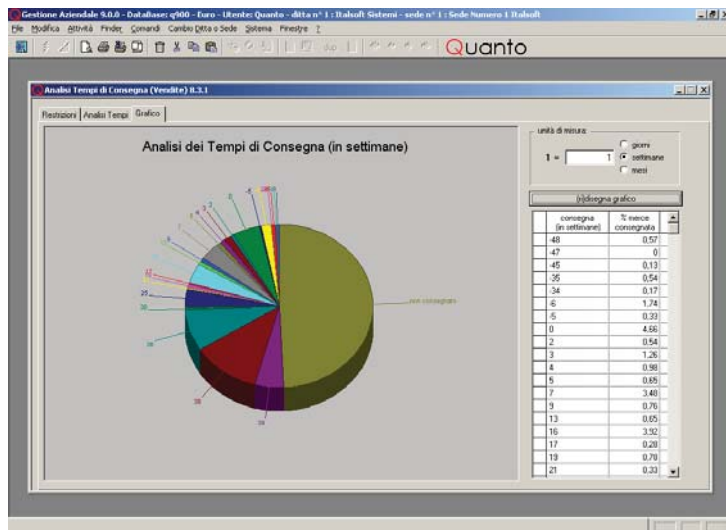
Gestione Aziendale 9.0.0 - DataBase: q900 - Euro - Utente: Quanto - ditta n° 1 : Italsoft Sistemi - sede n° 1 : Sede Numero 1 Italsoft

File Modifica Attività Finder Comandi Cambio Ditta o Sede Sistema Finestre ?

Quanto

Analisi Tempi di Consegna (Vendite) 8.3.1

Restrizioni Analisi Tempi Grafico

Analisi dei Tempi di Consegna (in settimane)

non consegnato

unità di misura

1 = 1

giorni

settimane

mesi

(ri)disegna grafico

| consegna (in settimane) | % merce consegnata |
|---|---|
| -48 | 0,57 |
| -47 | 0 |
| -45 | 0,13 |
| -35 | 0,54 |
| -34 | 0,17 |
| -6 | 1,74 |
| -5 | 0,33 |
| 0 | 4,66 |
| 2 | 0,54 |
| 3 | 1,26 |
| 4 | 0,98 |
| 5 | 0,65 |
| 7 | 3,48 |
| 9 | 0,76 |
| 13 | 0,65 |
| 16 | 3,92 |
| 17 | 0,28 |
| 19 | 0,78 |
| 21 | 0,33 |